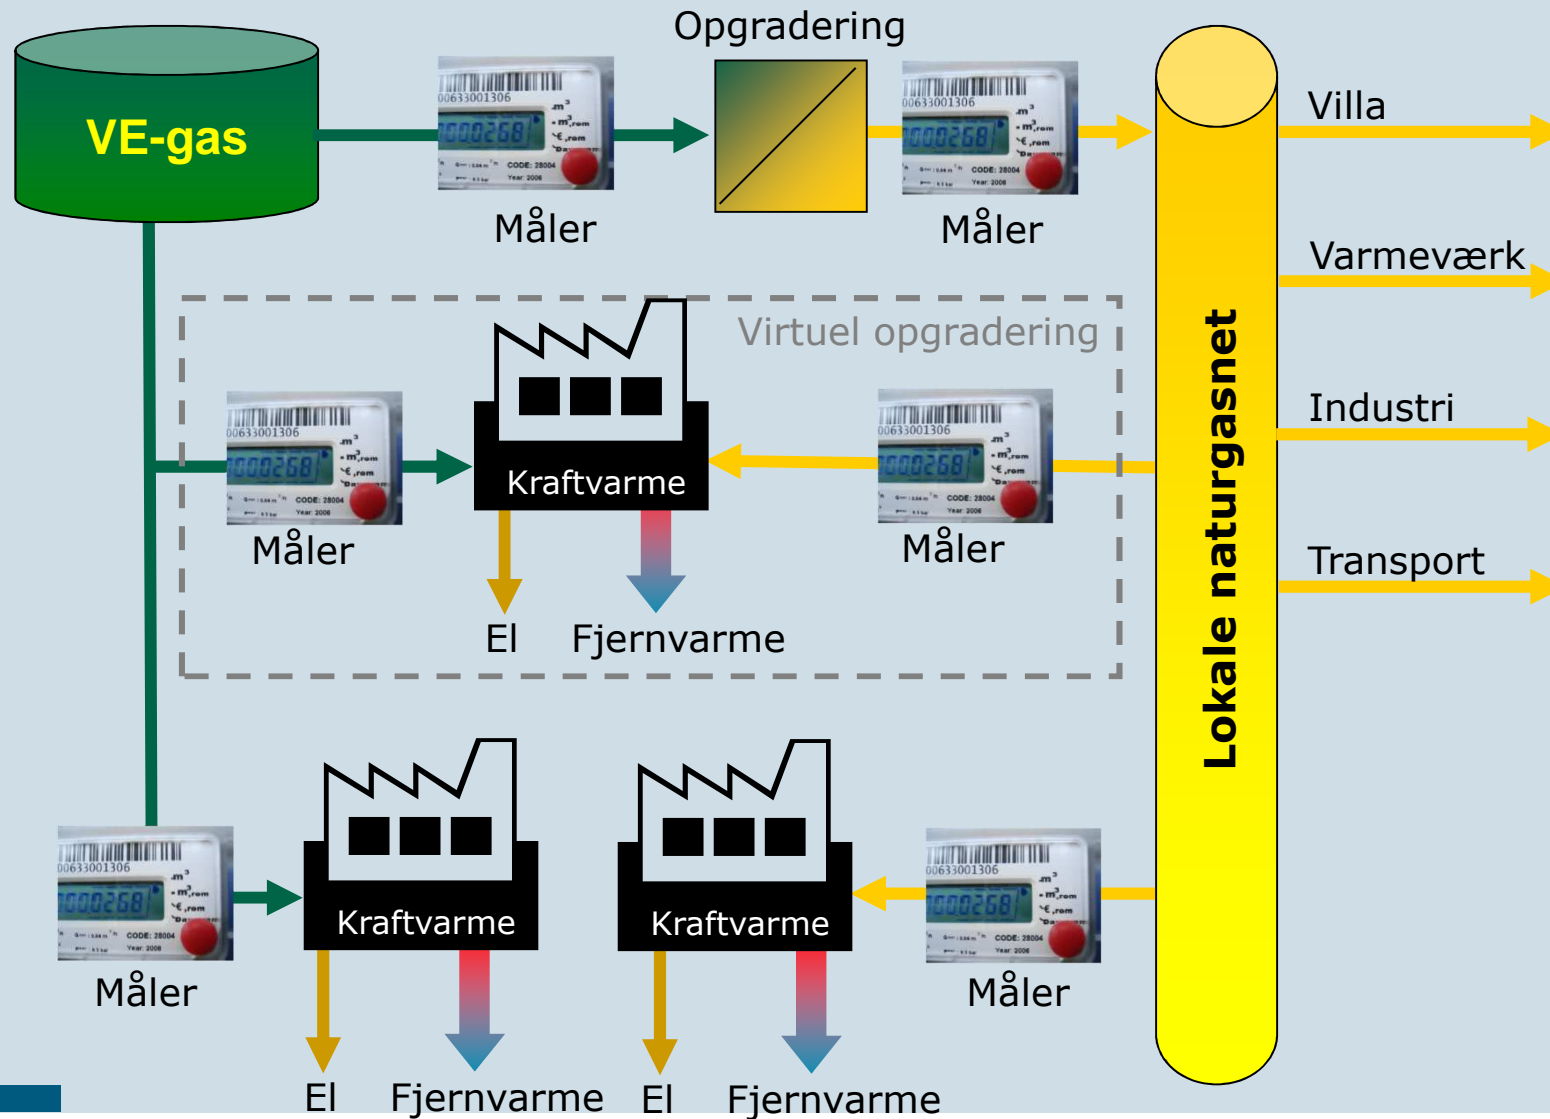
VE-gas

Opgradering

Måler

Måler

Villa

Varmeværk

Industri

Transport

Lokale naturgasnet

Virtuel opgradering

Måler

Kraftvarme

Måler

El

Fjernvarme

Måler

Kraftvarme

Kraftvarme

Måler

El

Fjernvarme

El

Fjernvarme